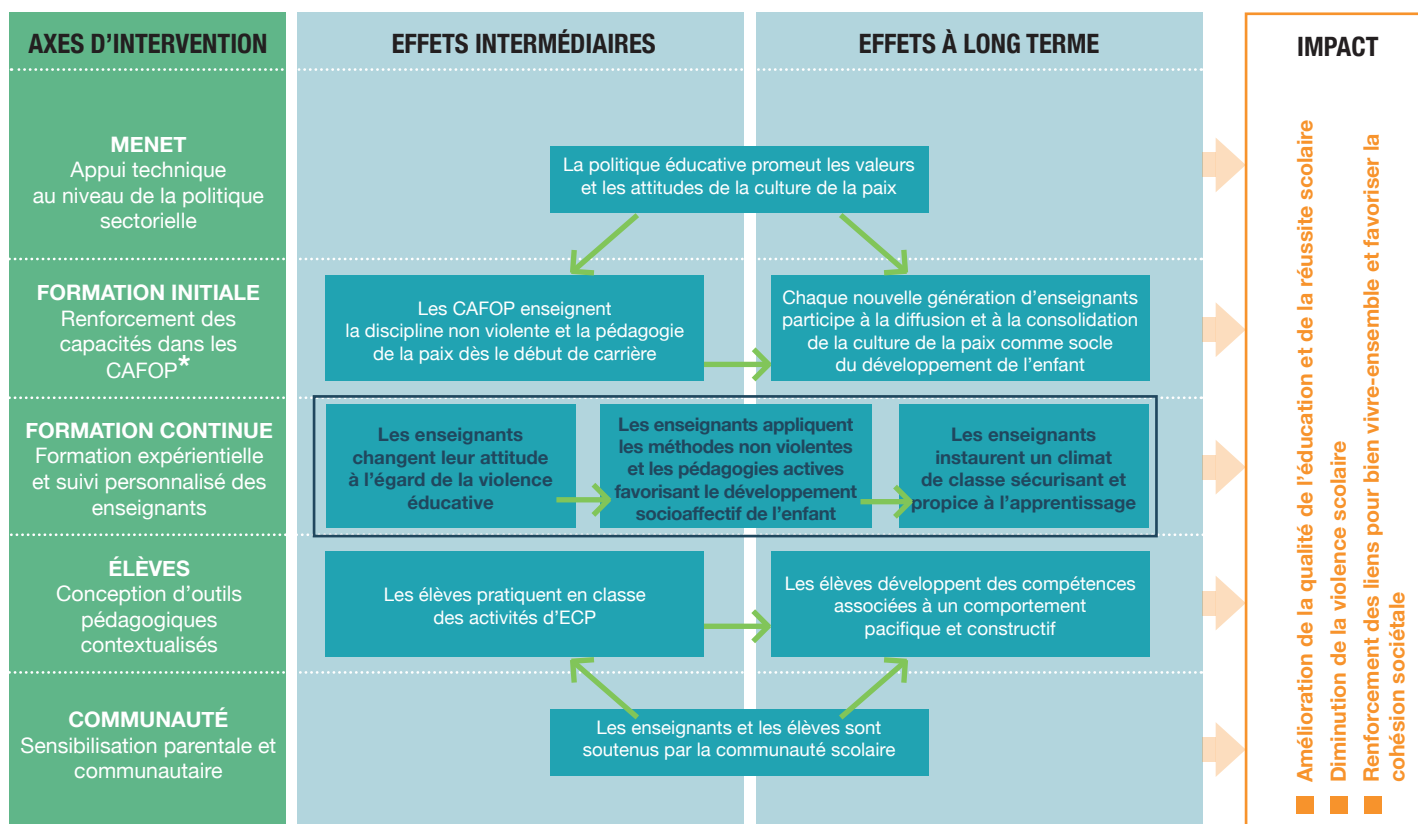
AXES D'INTERVENTION

EFFETS INTERMÉDIAIRES

EFFETS À LONG TERME

IMPACT

MENET
Appui technique au niveau de la politique sectorielle

La politique éducative promeut les valeurs et les attitudes de la culture de la paix

FORMATION INITIALE
Renforcement des capacités dans les CAFOP*

Les CAFOP enseignent la discipline non violente et la pédagogie de la paix dès le début de carrière

Chaque nouvelle génération d'enseignants participe à la diffusion et à la consolidation de la culture de la paix comme socle du développement de l'enfant

FORMATION CONTINUE
Formation expérientielle et suivi personnalisé des enseignants

Les enseignants changent leur attitude à l'égard de la violence éducative

Les enseignants appliquent les méthodes non violentes et les pédagogies actives favorisant le développement socioaffectif de l'enfant

Les enseignants instaurent un climat de classe sécurisant et propice à l'apprentissage

ÉLÈVES
Conception d'outils pédagogiques contextualisés

Les élèves pratiquent en classe des activités d'ECP

Les élèves développent des compétences associées à un comportement pacifique et constructif

COMMUNAUTÉ
Sensibilisation parentale et communautaire

Les enseignants et les élèves sont soutenus par la communauté scolaire

Amélioration de la qualité de l'éducation et de la réussite scolaire

Diminution de la violence scolaire

Renforcement des liens pour bien vivre-ensemble et favoriser la cohésion sociétale